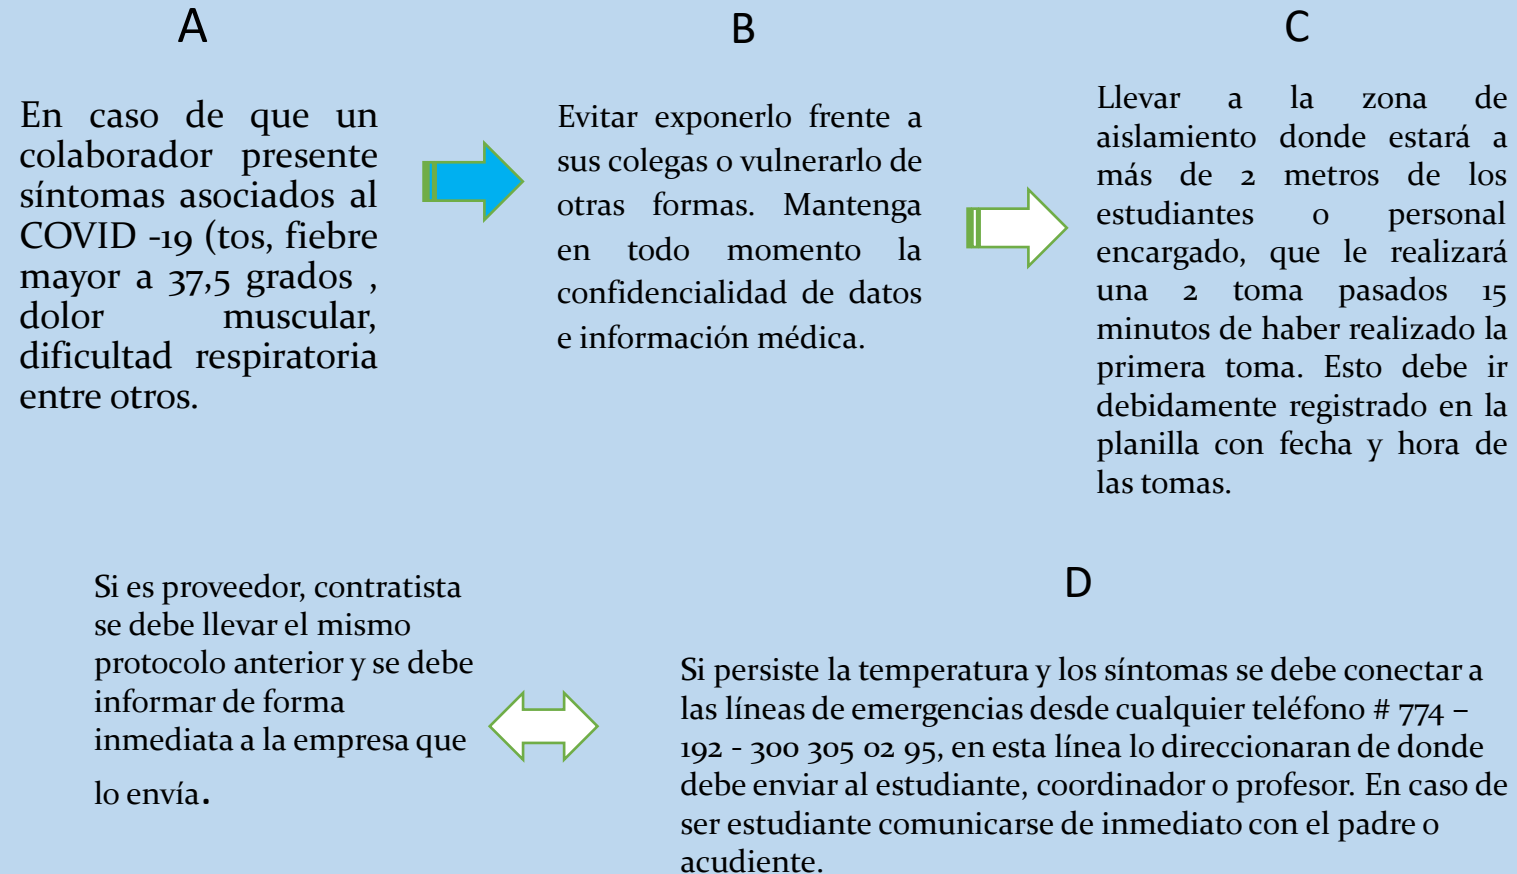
A

En caso de que un colaborador presente síntomas asociados al COVID -19 (tos, fiebre mayor a 37,5 grados , dolor muscular, dificultad respiratoria entre otros.

B

Evitar exponerlo frente a sus colegas o vulnerarlo de otras formas. Mantenga en todo momento la confidencialidad de datos e información médica.

C

Llevar a la zona de aislamiento donde estará a más de 2 metros de los estudiantes o personal encargado, que le realizará una 2 toma pasados 15 minutos de haber realizado la primera toma. Esto debe ir debidamente registrado en la planilla con fecha y hora de las tomas.

Si es proveedor, contratista se debe llevar el mismo protocolo anterior y se debe informar de forma inmediata a la empresa que lo envía.

D

Si persiste la temperatura y los síntomas se debe conectar a las líneas de emergencias desde cualquier teléfono # 774 – 192 - 300 305 02 95, en esta línea lo direccionaran de donde debe enviar al estudiante, coordinador o profesor. En caso de ser estudiante comunicarse de inmediato con el padre o acudiente.